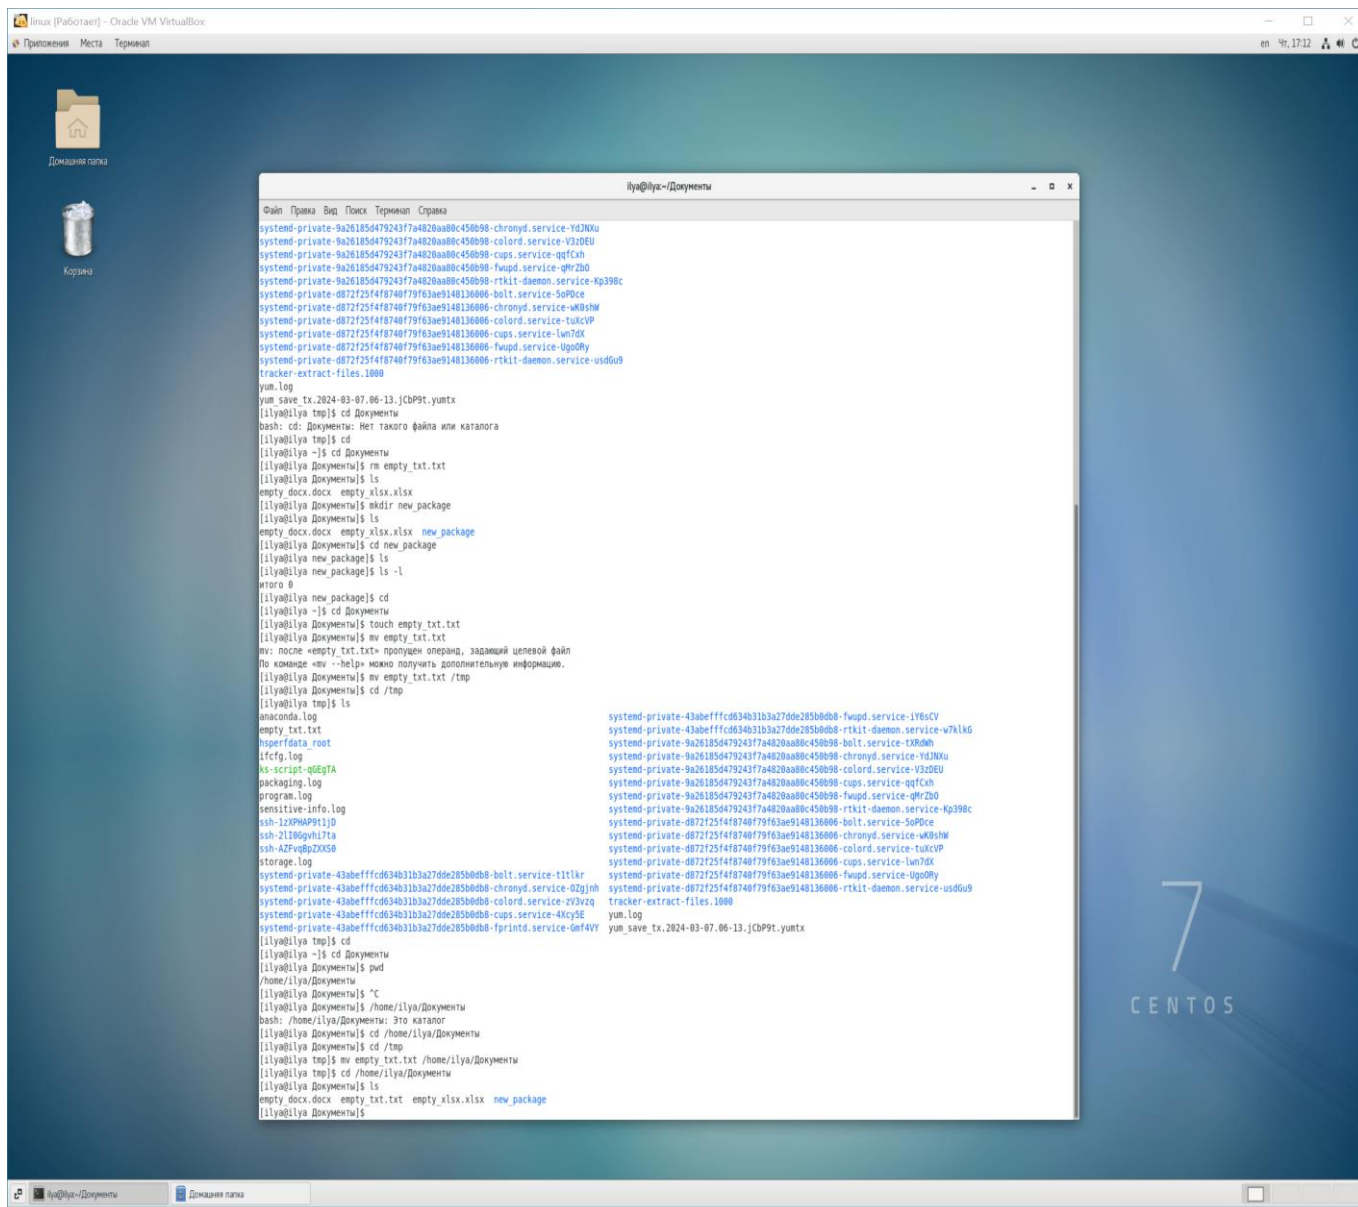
linux [Работает] - Oracle VM VirtualBox

Приложения Места Терминал

en Чт, 17:12

Домашняя папка

Корзина

ilya@ilya:~/Документы

Файл Правка Вид Поиск Терминал Справка

systemd-private-9a26185d479243f7a4820aa80c450b98-chronyd.service-YdJNXu
systemd-private-9a26185d479243f7a4820aa80c450b98-colord.service-V3zDEU
systemd-private-9a26185d479243f7a4820aa80c450b98-cups.service-qqfCxh
systemd-private-9a26185d479243f7a4820aa80c450b98-fwupd.service-qMrZbO
systemd-private-9a26185d479243f7a4820aa80c450b98-rtkit-daemon.service-Kp398c
systemd-private-d872f25f4f8740f79f63ae9148136006-bolt.service-5oPDce
systemd-private-d872f25f4f8740f79f63ae9148136006-chronyd.service-wK0shW
systemd-private-d872f25f4f8740f79f63ae9148136006-colord.service-tuXcVP
systemd-private-d872f25f4f8740f79f63ae9148136006-cups.service-lwn7dX
systemd-private-d872f25f4f8740f79f63ae9148136006-fwupd.service-UgoORy
systemd-private-d872f25f4f8740f79f63ae9148136006-rtkit-daemon.service-usdGu9
tracker-extract-files.1000
yum.log
yum_save_tx.2024-03-07.06-13.jCbP9t.yumtx
[ilya@ilya tmp]$ cd Документы
bash: cd: Документы: Нет такого файла или каталога
[ilya@ilya tmp]$ cd
[ilya@ilya ~]$ cd Документы
[ilya@ilya Документы]$ rm empty_txt.txt
[ilya@ilya Документы]$ ls
empty_docx.docx  empty_xlsx.xlsx
[ilya@ilya Документы]$ mkdir new_package
[ilya@ilya Документы]$ ls
empty_docx.docx  empty_xlsx.xlsx  new_package
[ilya@ilya Документы]$ cd new_package
[ilya@ilya new_package]$ ls
[ilya@ilya new_package]$ ls -l
итого 0
[ilya@ilya new_package]$ cd
[ilya@ilya ~]$ cd Документы
[ilya@ilya Документы]$ touch empty_txt.txt
[ilya@ilya Документы]$ mv empty_txt.txt
mv: после «empty_txt.txt» пропущен операнд, задающий целевой файл
По команде «mv --help» можно получить дополнительную информацию.
[ilya@ilya Документы]$ mv empty_txt.txt /tmp
[ilya@ilya Документы]$ cd /tmp
[ilya@ilya tmp]$ ls
anaconda.log
empty_txt.txt
hsperfdata_root
ifcfg.log
ks-script-qGEgTA
packaging.log
program.log
sensitive-info.log
ssh-1zXPHAP9t1jD
ssh-2lI0Ggvhi7ta
ssh-AZFvqBpZXXS0
storage.log
systemd-private-43abefffcd634b31b3a27dde285b0db8-bolt.service-t1tlkr
systemd-private-43abefffcd634b31b3a27dde285b0db8-chronyd.service-0Zgjnh
systemd-private-43abefffcd634b31b3a27dde285b0db8-colord.service-zV3vzq
systemd-private-43abefffcd634b31b3a27dde285b0db8-cups.service-4Xcy5E
systemd-private-43abefffcd634b31b3a27dde285b0db8-fprintd.service-Gmf4VY
systemd-private-43abefffcd634b31b3a27dde285b0db8-fwupd.service-iY6sCV
systemd-private-43abefffcd634b31b3a27dde285b0db8-rtkit-daemon.service-w7klkG
systemd-private-9a26185d479243f7a4820aa80c450b98-bolt.service-tXRdWh
systemd-private-9a26185d479243f7a4820aa80c450b98-chronyd.service-YdJNXu
systemd-private-9a26185d479243f7a4820aa80c450b98-colord.service-V3zDEU
systemd-private-9a26185d479243f7a4820aa80c450b98-cups.service-qqfCxh
systemd-private-9a26185d479243f7a4820aa80c450b98-fwupd.service-qMrZbO
systemd-private-9a26185d479243f7a4820aa80c450b98-rtkit-daemon.service-Kp398c
systemd-private-d872f25f4f8740f79f63ae9148136006-bolt.service-5oPDce
systemd-private-d872f25f4f8740f79f63ae9148136006-chronyd.service-wK0shW
systemd-private-d872f25f4f8740f79f63ae9148136006-colord.service-tuXcVP
systemd-private-d872f25f4f8740f79f63ae9148136006-cups.service-lwn7dX
systemd-private-d872f25f4f8740f79f63ae9148136006-fwupd.service-UgoORy
systemd-private-d872f25f4f8740f79f63ae9148136006-rtkit-daemon.service-usdGu9
tracker-extract-files.1000
yum.log
yum_save_tx.2024-03-07.06-13.jCbP9t.yumtx
[ilya@ilya tmp]$ cd
[ilya@ilya ~]$ cd Документы
[ilya@ilya Документы]$ pwd
/home/ilya/Документы
[ilya@ilya Документы]$ ^C
[ilya@ilya Документы]$ /home/ilya/Документы
bash: /home/ilya/Документы: Это каталог
[ilya@ilya Документы]$ cd /home/ilya/Документы
[ilya@ilya Документы]$ cd /tmp
[ilya@ilya tmp]$ mv empty_txt.txt /home/ilya/Документы
[ilya@ilya tmp]$ cd /home/ilya/Документы
[ilya@ilya Документы]$ ls
empty_docx.docx  empty_txt.txt  empty_xlsx.xlsx  new_package
[ilya@ilya Документы]$

7
CENTOS

ilya@ilya:~/Документы
Домашняя папка